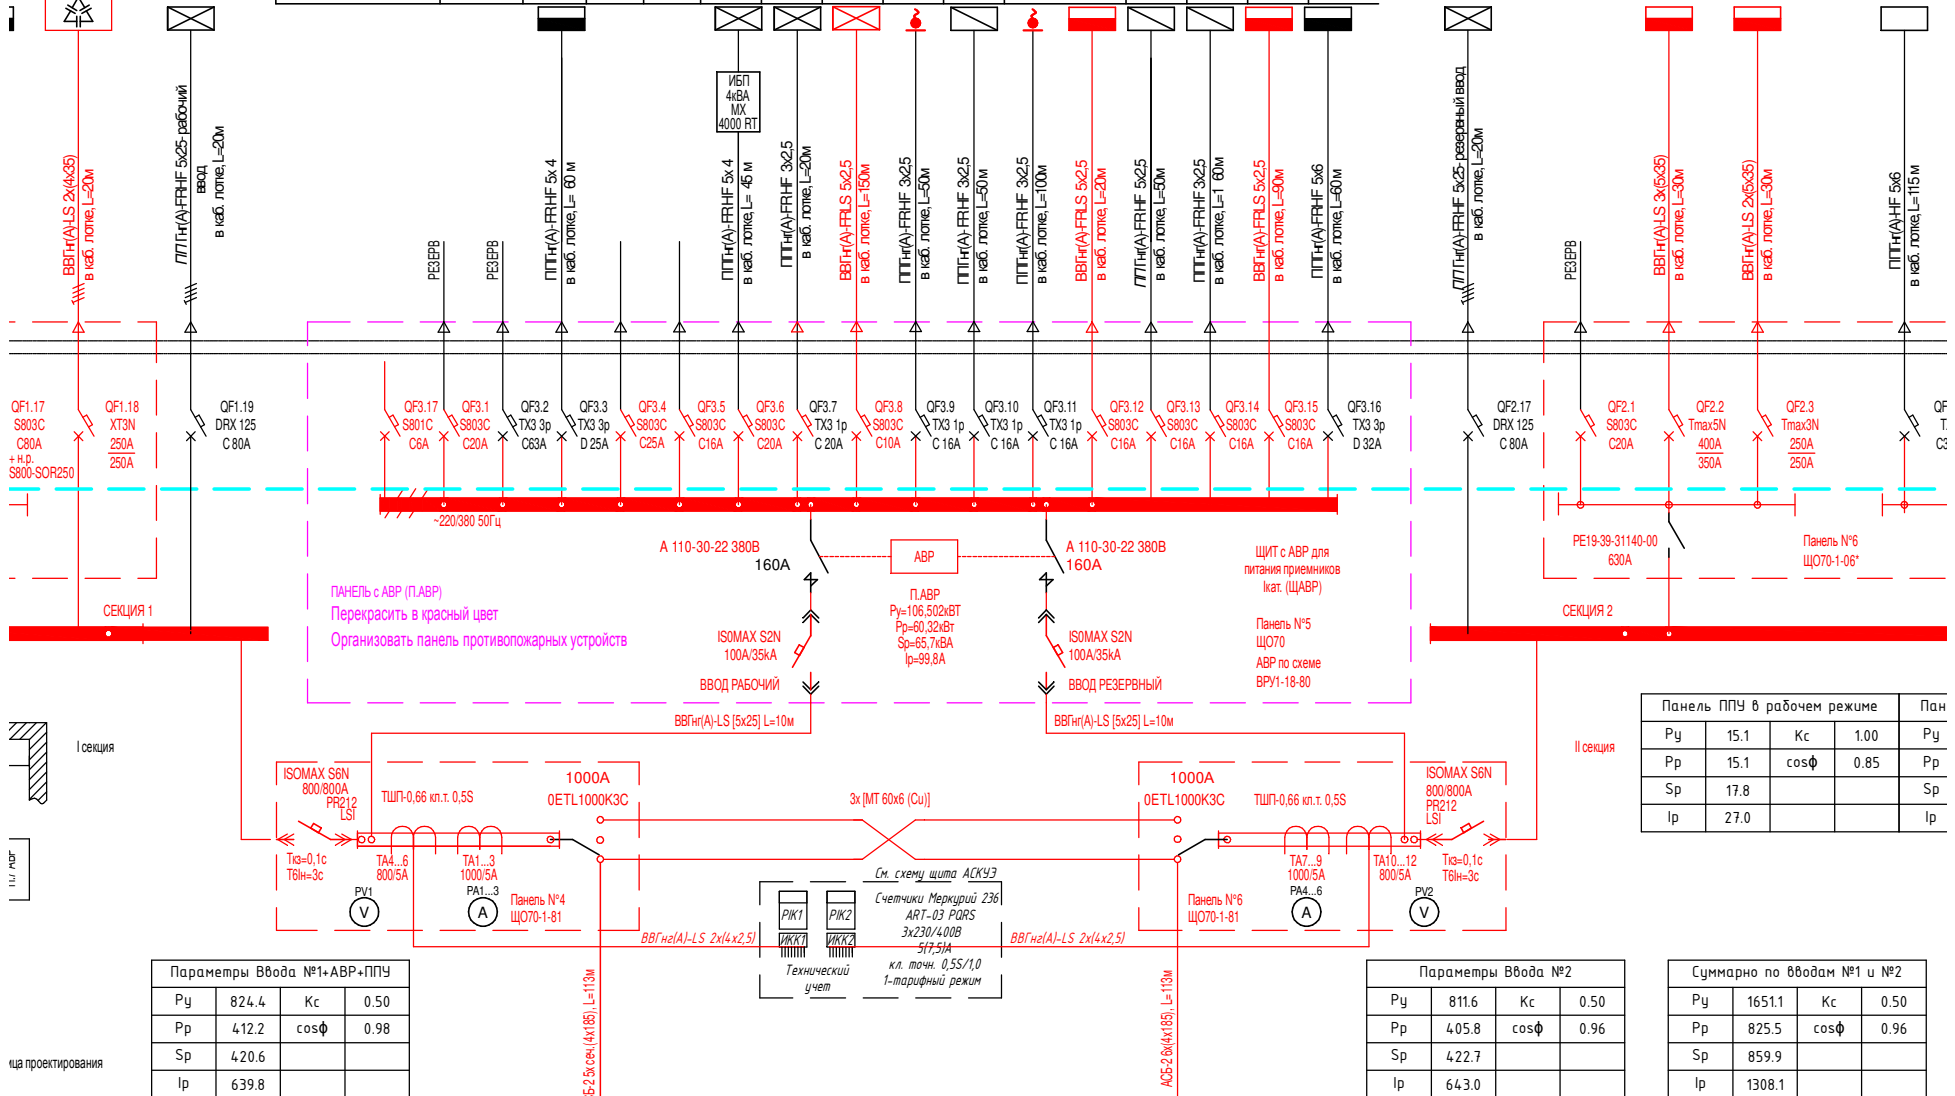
ВВГнг(А)-LS 2х(4х35)
в каб. лотке, L=20м

ППГнг(А)-FRHF 5х25-рабочий ввод
в каб. лотке, L=20м

РЕЗЕРВ

РЕЗЕРВ

ППГнг(А)-FRHF 5х 4
в каб. лотке, L= 60 м

ИБП
4кВА
МХ
4000 RT

ППГнг(А)-FRHF 5х 4
в каб. лотке, L= 45 м

ППГнг(А)-FRHF 3х2,5
в каб. лотке, L=20м

ВВГнг(А)-FRLS 5х2,5
в каб. лотке, L=150м

ППГнг(А)-FRHF 3х2,5
в каб. лотке, L=50м

ППГнг(А)-FRHF 3х2,5
в каб. лотке, L=50м

ППГнг(А)-FRHF 3х2,5
в каб. лотке, L=100м

ВВГнг(А)-FRLS 5х2,5
в каб. лотке, L=20м

ППГнг(А)-FRHF 5х2,5
в каб. лотке, L=50м

ППГнг(А)-FRHF 3х2,5
в каб. лотке, L=1 60м

ВВГнг(А)-FRLS 5х2,5
в каб. лотке, L=90м

ППГнг(А)-FRHF 5х6
в каб. лотке, L=60м

ППГнг(А)-FRHF 5х25 резервный ввод
в каб. лотке, L=20м

РЕЗЕРВ

ВВГнг(А)-LS 3х(5х35)
в каб. лотке, L=30м

ВВГнг(А)-LS 2х(5х35)
в каб. лотке, L=30м

ППГнг(А)-HF 5х6
в каб. лотке, L=115 м

QF1.17
S803C
C80A
+ н.р.
S800-SOR250

QF1.18
XT3N
250A
250A

QF1.19
DRX 125
C 80A

QF3.17
S801C
C6A

QF3.1
S803C
C20A

QF3.2
TX3 3p
C63A

QF3.3
TX3 3p
D 25A

QF3.4
S803C
C25A

QF3.5
S803C
C16A

QF3.6
S803C
C20A

QF3.7
TX3 1p
C 20A

QF3.8
S803C
C10A

QF3.9
TX3 1p
C 16A

QF3.10
TX3 1p
C 16A

QF3.11
TX3 1p
C 16A

QF3.12
S803C
C16A

QF3.13
S803C
C16A

QF3.14
S803C
C16A

QF3.15
S803C
C16A

QF3.16
TX3 3p
D 32A

QF2.17
DRX 125
C 80A

QF2.1
S803C
C20A

QF2.2
Tmax5N
400A
350A

QF2.3
Tmax3N
250A
250A

QF
T
C3

~220/380 50Гц

A 110-30-22 380В
160A

АВР

A 110-30-22 380В
160A

ЩИТ с АВР для питания приемников Iкат. (ЩАВР)

PE19-39-31140-00
630A

Панель №6
ЩО70-1-06*

СЕКЦИЯ 1

ПАНЕЛЬ с АВР (П.АВР)
Перекрасить в красный цвет
Организовать панель противопожарных устройств

П.АВР
Ру=106,502кВт
Рр=60,32кВт
Sp=65,7кВА
Ip=99,8A

ISOMAX S2N
100A/35kA

ISOMAX S2N
100A/35kA

Панель №5
ЩО70
АВР по схеме
ВРУ1-18-80

СЕКЦИЯ 2

ВВОД РАБОЧИЙ

ВВОД РЕЗЕРВНЫЙ

ВВГнг(А)-LS [5х25] L=10м

ВВГнг(А)-LS [5х25] L=10м

| Панель ППУ в рабочем режиме | | | |
|---|---|---|---|
| Ру | 15.1 | Кс | 1.00 |
| Рр | 15.1 | cosϕ | 0.85 |
| Sp | 17.8 | | |
| Ip | 27.0 | | |

| Пан |
|---|
| Ру |
| Рр |
| Sp |
| Ip |

I секция

II секция

ISOMAX S6N
800/800A
PR212
LSI

ТШП-0,66 кл.т. 0,5S

1000A
0ETL1000K3C

3х [МТ 60х6 (Cu)]

1000A
0ETL1000K3C

ТШП-0,66 кл.т. 0,5S

ISOMAX S6N
800/800A
PR212
LSI

Ткз=0,1с
Т6Iн=3с

TA4...6
800/5A

TA1...3
1000/5A

PA1...3

PV1

Панель №4
ЩО70-1-81

См. схему щита АСКУЭ

Счетчики Меркурий 236
ART-03 PQRS
3х230/400В
5(7,5)А
кл. точн. 0,5S/1,0
1-тарифный режим

PIK1
PIK2
ИКК1
ИКК2

Технический учет

Панель №6
ЩО70-1-81

TA7...9
1000/5A

TA10...12
800/5A

PA4...6

PV2

Ткз=0,1с
Т6Iн=3с

ВВГнг(А)-LS 2х(4х2,5)

ВВГнг(А)-LS 2х(4х2,5)

ница проектирования

| Параметры Ввода №1+АВР+ППУ | | | |
|---|---|---|---|
| Ру | 824.4 | Кс | 0.50 |
| Рр | 412.2 | cosϕ | 0.98 |
| Sp | 420.6 | | |
| Ip | 639.8 | | |

5-2,5х сеч.(4х185), L=113м

АСБ-2,6х(4х185), L=113м

| Параметры Ввода №2 | | | |
|---|---|---|---|
| Ру | 811.6 | Кс | 0.50 |
| Рр | 405.8 | cosϕ | 0.96 |
| Sp | 422.7 | | |
| Ip | 643.0 | | |

| Суммарно по вводам №1 и №2 | | | |
|---|---|---|---|
| Ру | 1651.1 | Кс | 0.50 |
| Рр | 825.5 | cosϕ | 0.96 |
| Sp | 859.9 | | |
| Ip | 1308.1 | | |

V
A
A
V